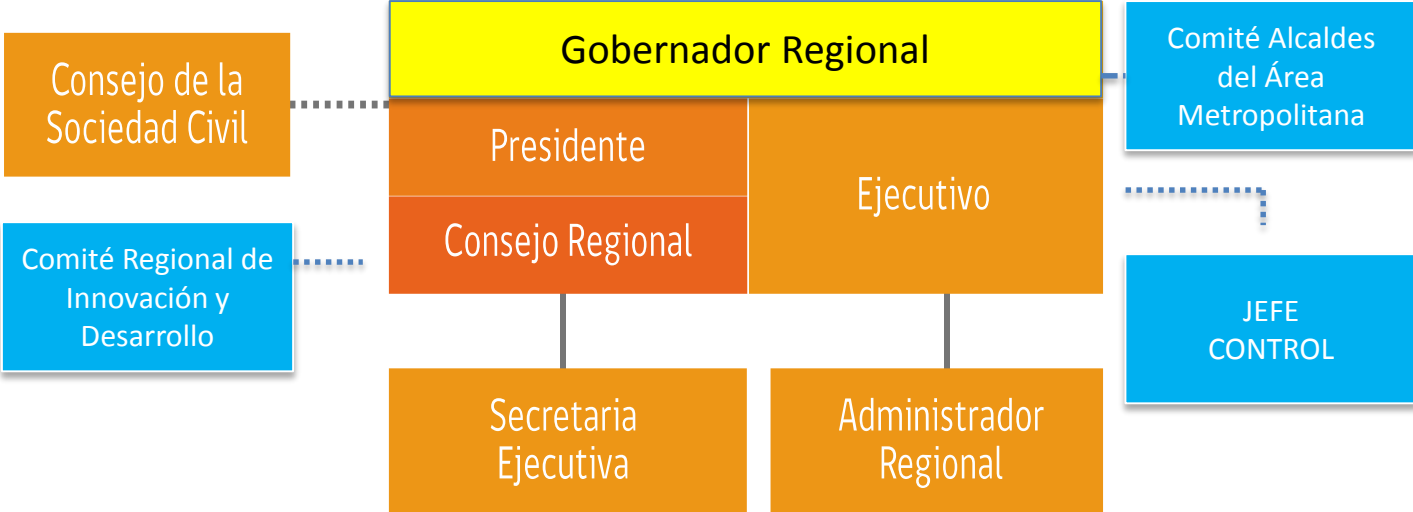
Gobernador Regional

Consejo de la Sociedad Civil

Comité Alcaldes del Área Metropolitana

Presidente

Consejo Regional

Ejecutivo

Comité Regional de Innovación y Desarrollo

JEFE CONTROL

Secretaria Ejecutiva

Administrador Regional